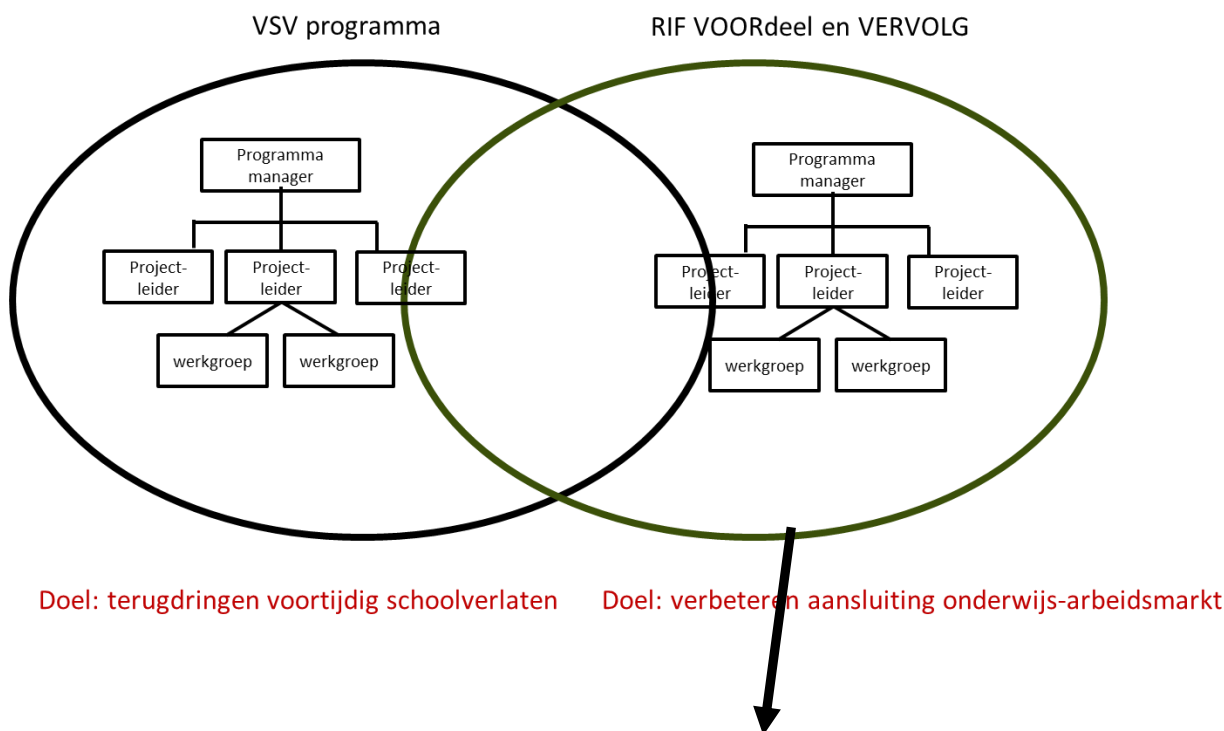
VSV programma

RIF VOORdeel en VERVOLG

Programma manager

Project-leider

Project-leider

Project-leider

werkgroep

werkgroep

Programma manager

Project-leider

Project-leider

Project-leider

werkgroep

werkgroep

Doel: terugdringen voortijdig schoolverlaten

Doel: verbeteren aansluiting onderwijs-arbeidsmarkt